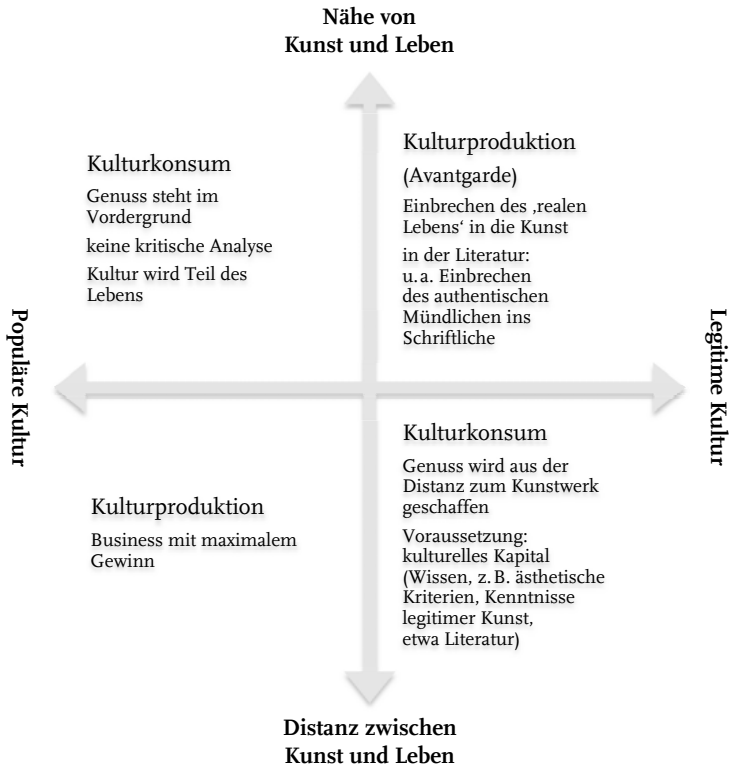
Nähe von
Kunst und Leben

Kulturkonsum

Genuss steht im Vordergrund

keine kritische Analyse

Kultur wird Teil des Lebens

Kulturproduktion

(Avantgarde)

Einbrechen des ‚realen Lebens' in die Kunst

in der Literatur: u. a. Einbrechen des authentischen Mündlichen ins Schriftliche

Populäre Kultur

Legitime Kultur

Kulturproduktion

Business mit maximalem Gewinn

Kulturkonsum

Genuss wird aus der Distanz zum Kunstwerk geschaffen

Voraussetzung: kulturelles Kapital (Wissen, z. B. ästhetische Kriterien, Kenntnisse legitimer Kunst, etwa Literatur)

Distanz zwischen
Kunst und Leben